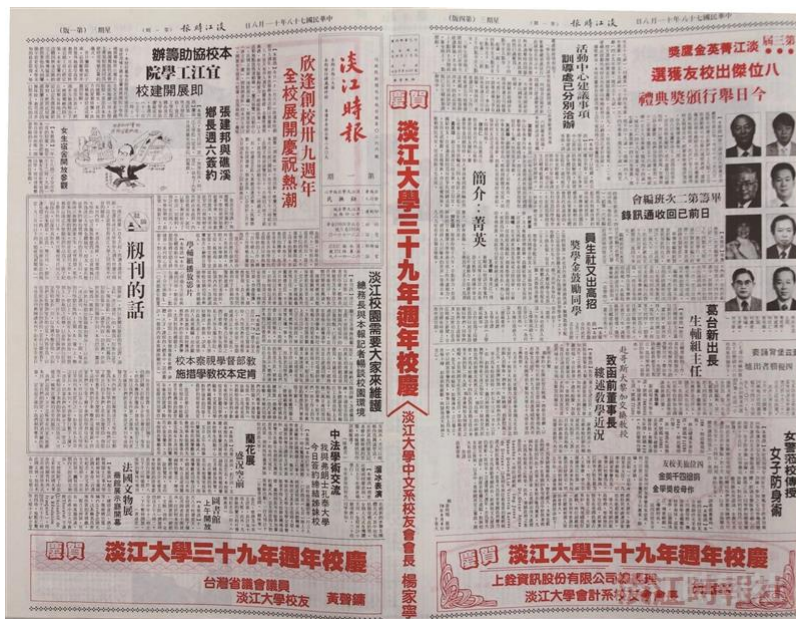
中華民國七十八年十一月八日　星期三　淡江時報　（第一版）

中華民國七十八年十一月八日　星期三　淡江時報　（第四版）

淡江時報

本校協助籌辦
宜江工學院
即展開建校

張建邦與蕭溪
鄉長週六簽約

欣逢創校卅九週年
全校展開慶祝熱潮

覥刊的話

淡江校園需要大家來維護

教學督導委員會肯定本校教學措施

中法學術交流

蘭花展

法國文物展

賀
慶
淡江大學三十九年週年校慶
淡江大學中文系校友會會長　楊家寧

簡介：菁英

活動中心建議事項
訓導處已分別洽辦

第三屆淡江菁英金鷹獎
八位傑出校友獲選
今日舉行頒獎典禮

畢籌第二次班編會
日前已收回通訊錄

員生社又出高招
獎學金鼓勵同學

葛台新出長
生輔組主任

致函前董事長
縷述教學近況

女警示範傳授
女子防身術

賀
慶
淡江大學三十九年週年校慶
台灣省議會議員與淡江大學校友　黃啓瑞

賀
慶
淡江大學三十九年週年校慶
上銓資訊股份有限公司
淡江大學會計系